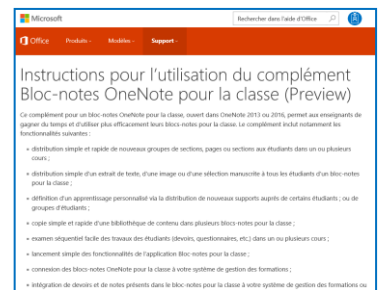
Microsoft

Rechercher dans l'aide d'Office

Office Produits Modèles Support

Instructions pour l'utilisation du complément Bloc-notes OneNote pour la classe (Preview)

Ce complément pour un bloc-notes OneNote pour la classe, ouvert dans OneNote 2013 ou 2016, permet aux enseignants de gagner du temps et d'utiliser plus efficacement leurs blocs-notes pour la classe. Le complément inclut notamment les fonctionnalités suivantes :

- distribution simple et rapide de nouveaux groupes de sections, pages ou sections aux étudiants dans un ou plusieurs cours ;
- distribution simple d'un extrait de texte, d'une image ou d'une sélection manuscrite à tous les étudiants d'un bloc-notes pour la classe ;
- définition d'un apprentissage personnalisé via la distribution de nouveaux supports auprès de certains étudiants ; ou de groupes d'étudiants ;
- copie simple et rapide d'une bibliothèque de contenu dans plusieurs blocs-notes pour la classe ;
- examen séquentiel facile des travaux des étudiants (devoirs, questionnaires, etc.) dans un ou plusieurs cours ;
- lancement simple des fonctionnalités de l'application Bloc notes pour la classe ;
- connexion des blocs-notes OneNote pour la classe à votre système de gestion des formations ;
- intégration de devoirs et de notes présents dans le bloc-notes pour la classe à votre système de gestion des formations ou